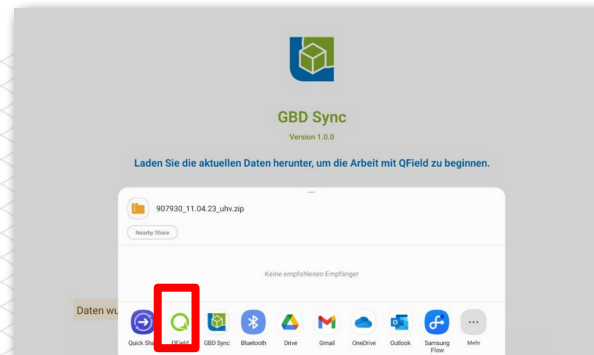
GBD Sync
Version 1.0.0

Laden Sie die aktuellen Daten herunter, um die Arbeit mit QField zu beginnen.

907930_11.04.23_uhv.zip

Nearby Share

Keine empfohlenen Empfänger

Daten wu

Quick Sh

QField

GBD Sync

Bluetooth

Drive

Gmail

OneDrive

Outlook

Samsung Flow

Mehr